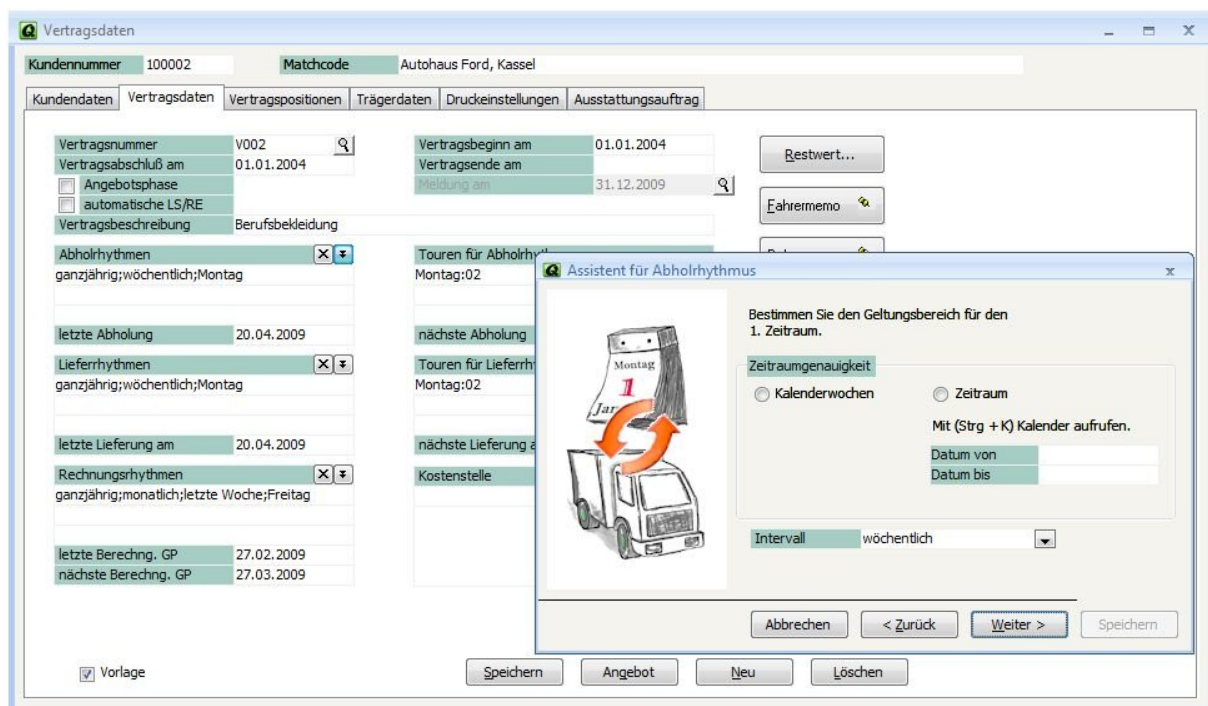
Vertragsdaten

Kundennummer 100002 Matchcode Autohaus Ford, Kassel

Kundendaten | Vertragsdaten | Vertragspositionen | Trägerdaten | Druckeinstellungen | Ausstattungsauftrag

Vertragsnummer V002
Vertragsabschluß am 01.01.2004
Angebotsphase
automatische LS/RE
Vertragsbeschreibung Berufsbekleidung

Vertragsbeginn am 01.01.2004
Vertragsende am
Meldung am 31.12.2009

Restwert...
Fahrermemo

Abholrhythmen
ganzjährig;wöchentlich;Montag
letzte Abholung 20.04.2009

Touren für Abholrh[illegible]
Montag:02
nächste Abholung

Lieferrhythmen
ganzjährig;wöchentlich;Montag
letzte Lieferung am 20.04.2009

Touren für Lieferrh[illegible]
Montag:02
nächste Lieferung a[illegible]

Rechnungsrhythmen
ganzjährig;monatlich;letzte Woche;Freitag
letzte Berechng. GP 27.02.2009
nächste Berechng. GP 27.03.2009

Kostenstelle

Assistent für Abholrhythmus

Montag
1
Jan

Bestimmen Sie den Geltungsbereich für den 1. Zeitraum.

Zeitraumgenauigkeit
Kalenderwochen
Zeitraum
Mit (Strg + K) Kalender aufrufen.
Datum von
Datum bis

Intervall wöchentlich

Abbrechen | < Zurück | Weiter > | Speichern

Vorlage

Speichern | Angebot | Neu | Löschen